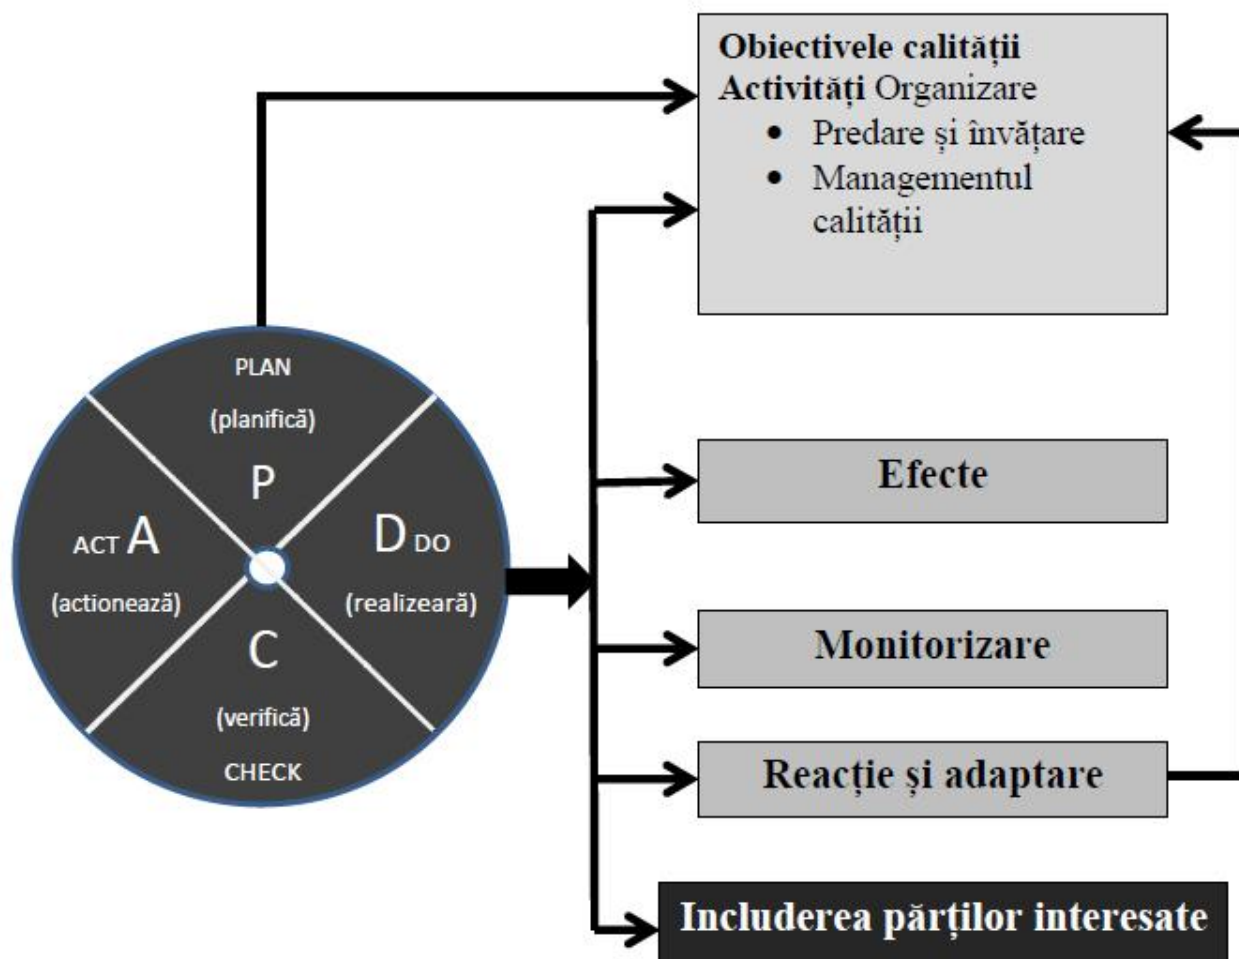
PLAN
(planifică)
P

ACT A
(actionează)

D DO
(realizează)

C
(verifică)
CHECK

**Obiectivele calității**
**Activități** Organizare
- Predare și învățare
- Managementul calității

**Efecte**

**Monitorizare**

**Reacție și adaptare**

**Includerea părților interesate**